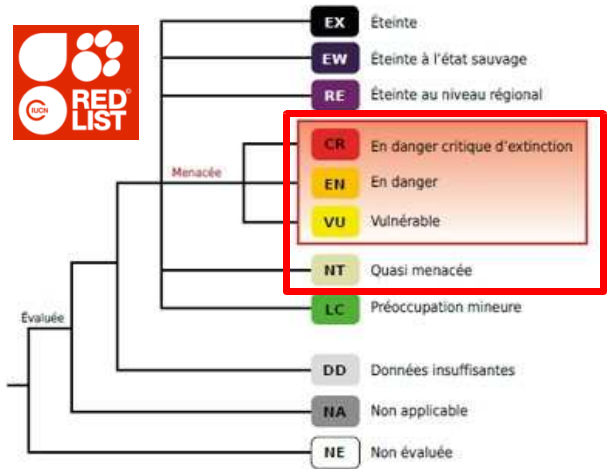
IUCN RED LIST

EX Éteinte
EW Éteinte à l'état sauvage
RE Éteinte au niveau régional

Menacée
CR En danger critique d'extinction
EN En danger
VU Vulnérable

NT Quasi menacée
LC Préoccupation mineure

Évaluée
DD Données insuffisantes
NA Non applicable
NE Non évaluée